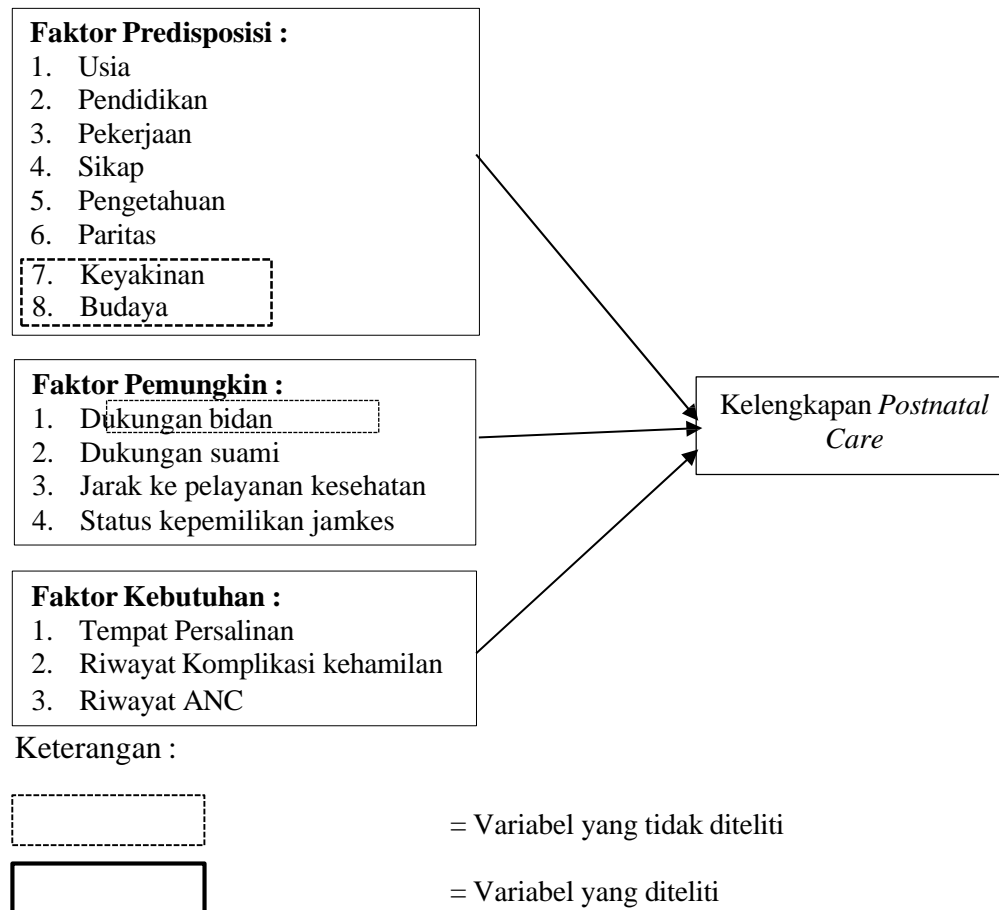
**Faktor Predisposisi :**
1. Usia
2. Pendidikan
3. Pekerjaan
4. Sikap
5. Pengetahuan
6. Paritas
7. Keyakinan
8. Budaya

**Faktor Pemungkin :**
1. Dukungan bidan
2. Dukungan suami
3. Jarak ke pelayanan kesehatan
4. Status kepemilikan jamkes

**Faktor Kebutuhan :**
1. Tempat Persalinan
2. Riwayat Komplikasi kehamilan
3. Riwayat ANC

Kelengkapan *Postnatal Care*

Keterangan :

= Variabel yang tidak diteliti

= Variabel yang diteliti